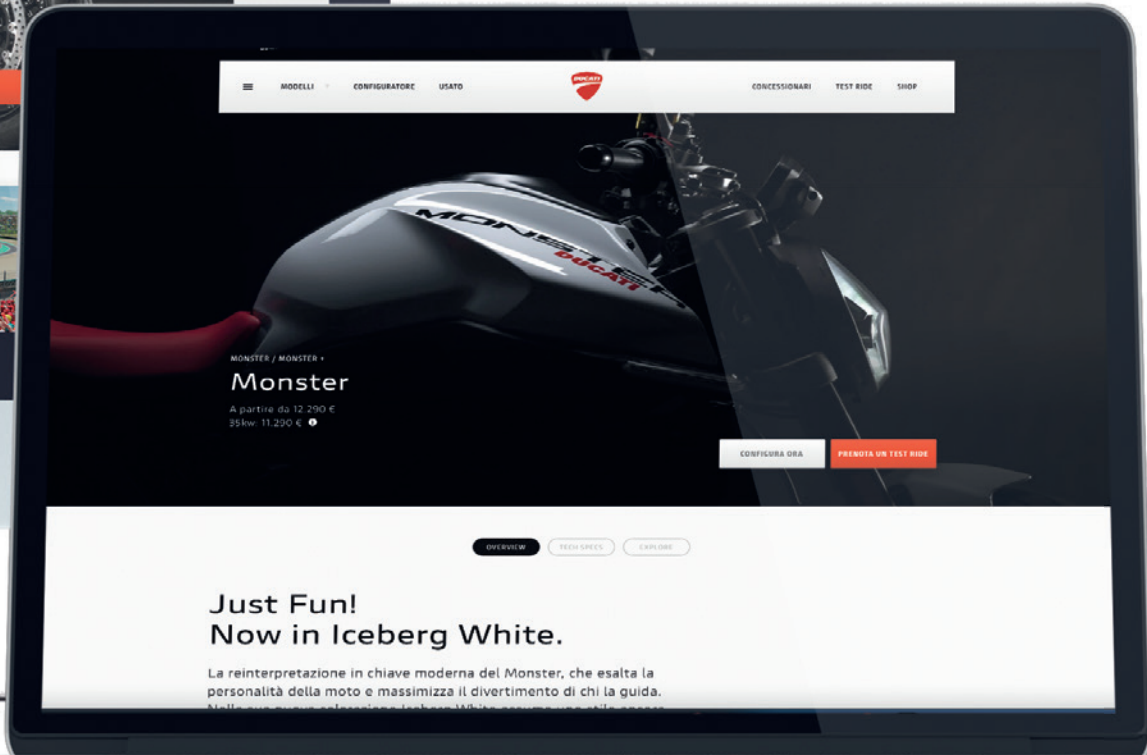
MODELLI CONFIGURATORE USATO

DUCATI

CONCESSIONARI TEST RIDE SHOP

MONSTER
DUCATI

MONSTER / MONSTER +

Monster

A partire da 12.290 €
35kw: 11.290 €

CONFIGURA ORA

PRENOTA UN TEST RIDE

OVERVIEW TECH SPECS EXPLORE

Just Fun!
Now in Iceberg White.

La reinterpretazione in chiave moderna del Monster, che esalta la personalità della moto e massimizza il divertimento di chi la guida. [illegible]